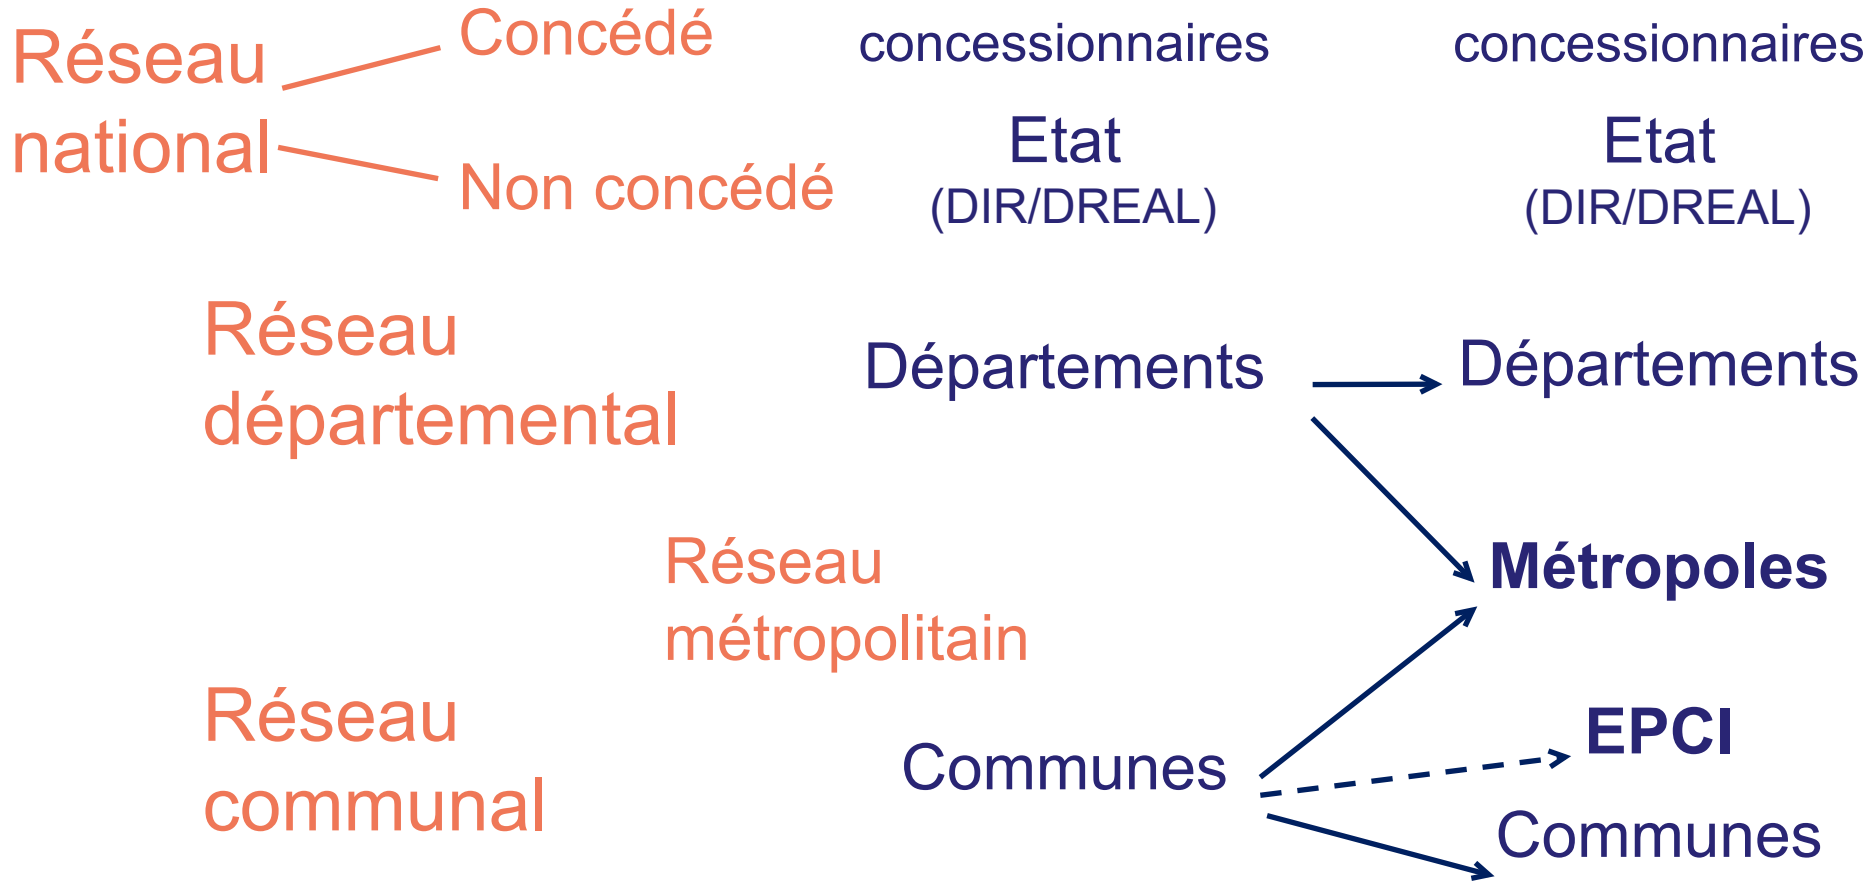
Réseau national

Concédé

Non concédé

concessionnaires

Etat
(DIR/DREAL)

concessionnaires

Etat
(DIR/DREAL)

Réseau départemental

Départements

Départements

Métropoles

Réseau métropolitain

Réseau communal

Communes

EPCI

Communes